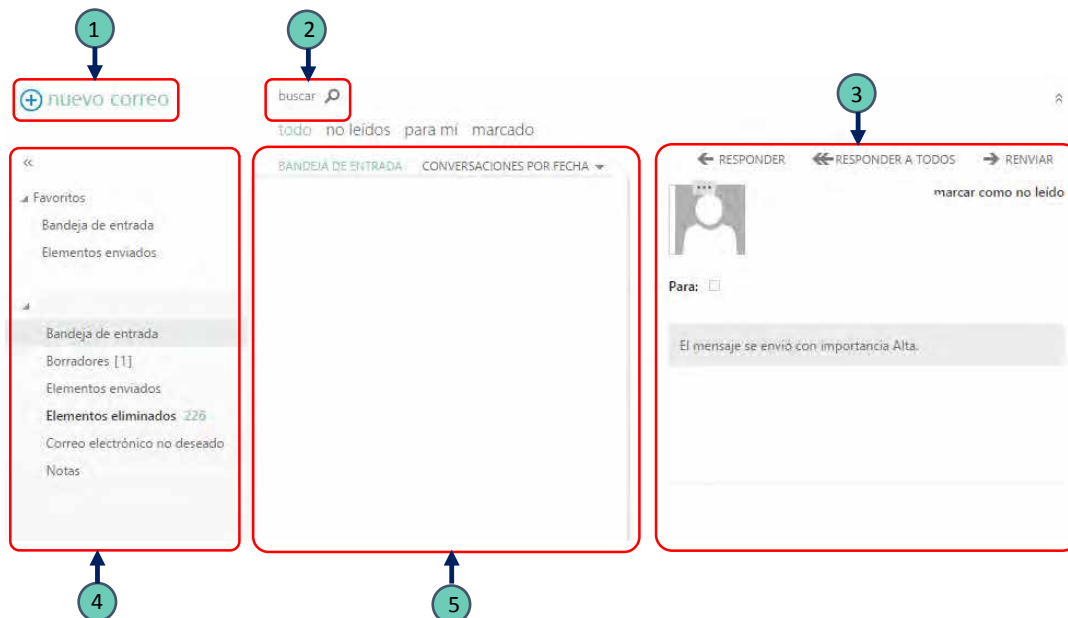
1

2

3

nuevo correo

buscar

todo no leídos para mí marcado

«

Favoritos

Bandeja de entrada

Elementos enviados

Bandeja de entrada

Borradores [1]

Elementos enviados

Elementos eliminados 226

Correo electrónico no deseado

Notas

BANDEJA DE ENTRADA CONVERSACIONES POR FECHA

RESPONDER RESPONDER A TODOS RENVIAR

marcar como no leído

Para:

El mensaje se envió con importancia Alta.

4

5